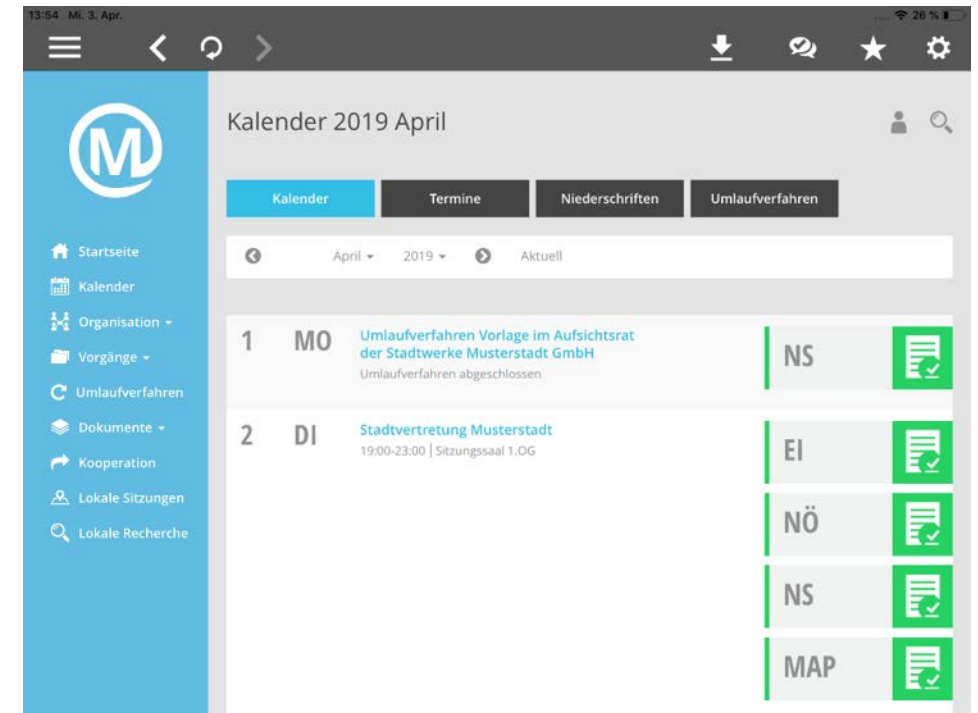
13:54 Mi. 3. Apr.

26 %

Kalender 2019 April

Kalender

Termine

Niederschriften

Umlaufverfahren

Startseite

Kalender

Organisation

Vorgänge

Umlaufverfahren

Dokumente

Kooperation

Lokale Sitzungen

Lokale Recherche

April

2019

Aktuell

1 MO

Umlaufverfahren Vorlage im Aufsichtsrat der Stadtwerke Musterstadt GmbH

Umlaufverfahren abgeschlossen

NS

2 DI

Stadtvertretung Musterstadt

19:00-23:00 | Sitzungssaal 1.OG

EI

NÖ

NS

MAP